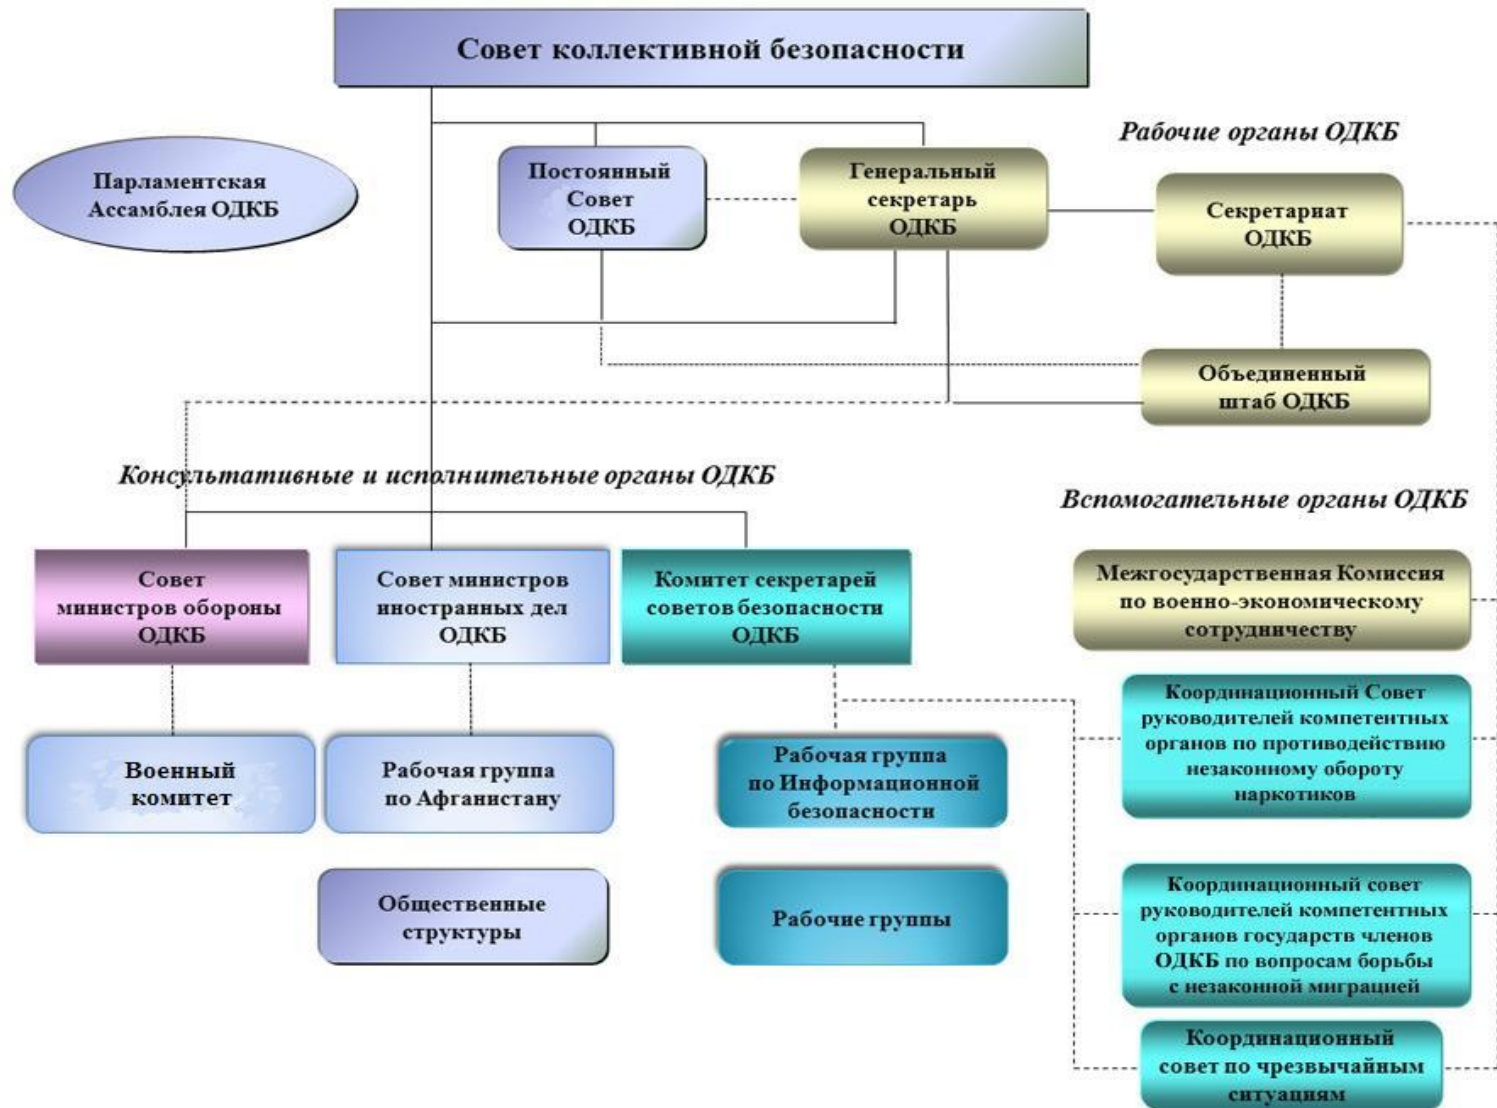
Совет коллективной безопасности

Рабочие органы ОДКБ

Парламентская Ассамблея ОДКБ

Постоянный Совет ОДКБ

Генеральный секретарь ОДКБ

Секретариат ОДКБ

Объединенный штаб ОДКБ

Консультативные и исполнительные органы ОДКБ

Вспомогательные органы ОДКБ

Совет министров обороны ОДКБ

Совет министров иностранных дел ОДКБ

Комитет секретарей советов безопасности ОДКБ

Межгосударственная Комиссия по военно-экономическому сотрудничеству

Военный комитет

Рабочая группа по Афганистану

Рабочая группа по Информационной безопасности

Координационный Совет руководителей компетентных органов по противодействию незаконному обороту наркотиков

Общественные структуры

Рабочие группы

Координационный совет руководителей компетентных органов государств членов ОДКБ по вопросам борьбы с незаконной миграцией

Координационный совет по чрезвычайным ситуациям